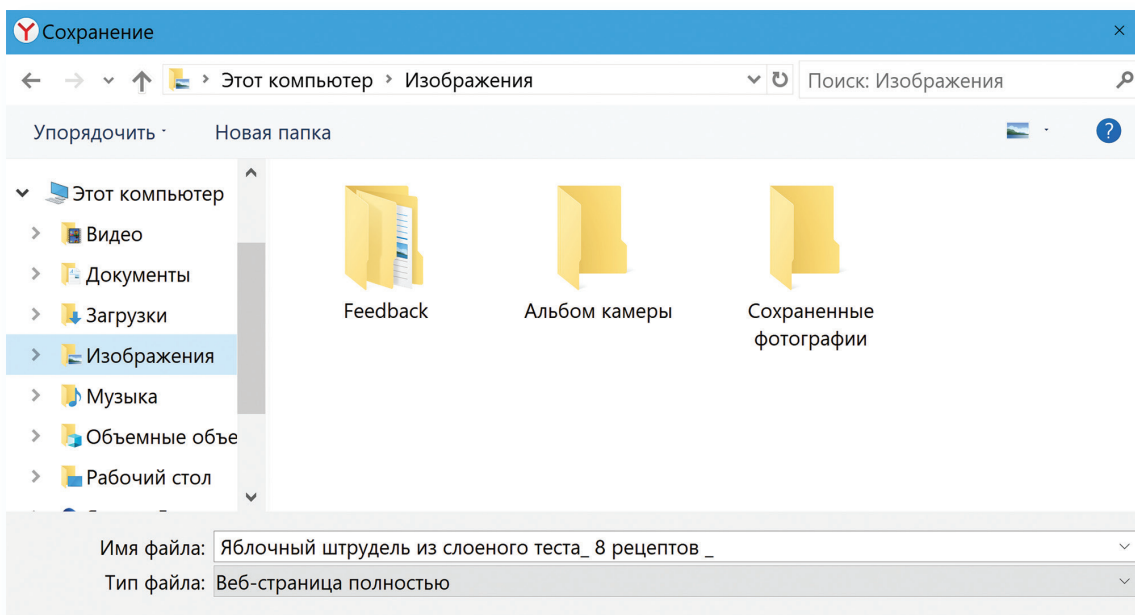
Сохранение

Этот компьютер › Изображения

Поиск: Изображения

Упорядочить ▾ Новая папка

Этот компьютер
Видео
Документы
Загрузки
Изображения
Музыка
Объемные объе
Рабочий стол

Feedback
Альбом камеры
Сохраненные фотографии

Имя файла: Яблочный штрудель из слоеного теста_ 8 рецептов _
Тип файла: Веб-страница полностью